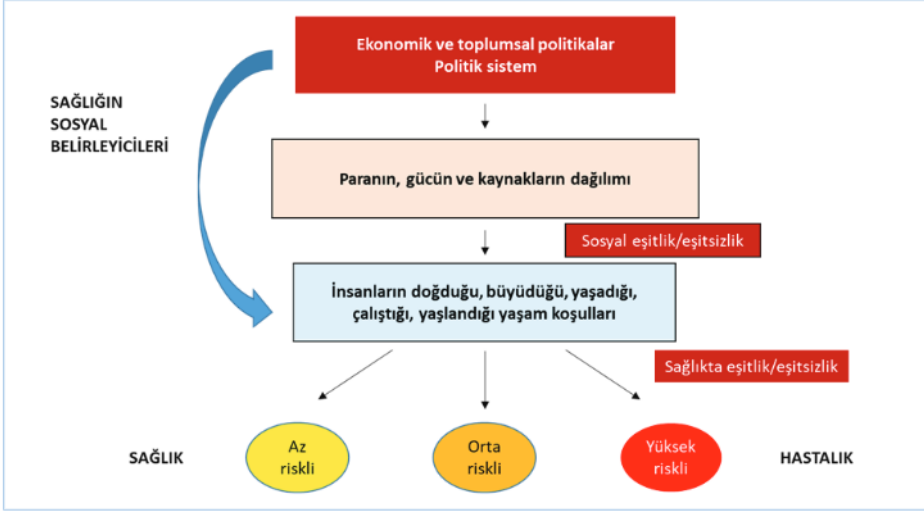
SAĞLIĞIN SOSYAL BELİRLEYİCİLERİ

Ekonomik ve toplumsal politikalar
Politik sistem

Paranın, gücün ve kaynakların dağılımı

Sosyal eşitlik/eşitsizlik

İnsanların doğduğu, büyüdüğü, yaşadığı, çalıştığı, yaşlandığı yaşam koşulları

Sağlıkta eşitlik/eşitsizlik

SAĞLIK

Az riskli

Orta riskli

Yüksek riskli

HASTALIK